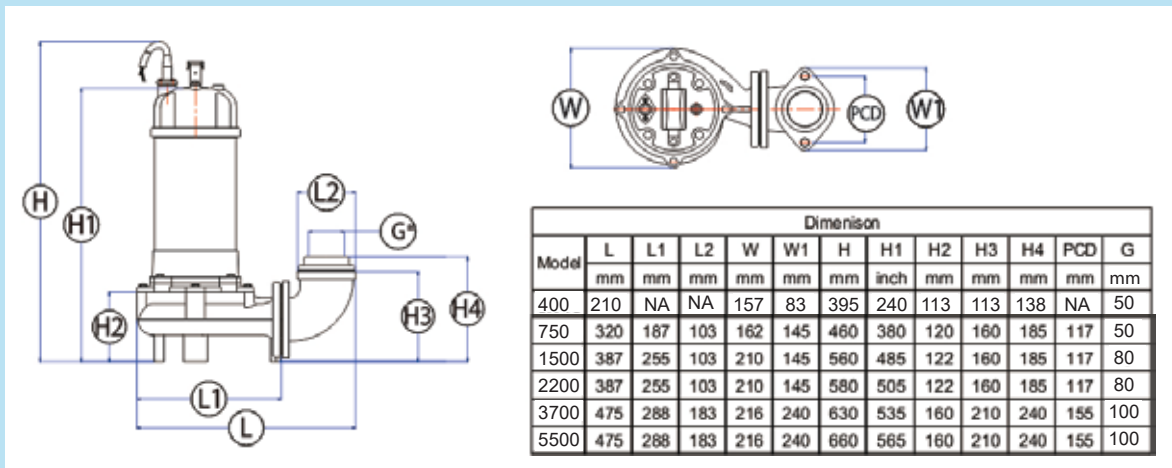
H H1 H2 L1 L L2 G* H3 H4 W PCD W1

| Dimension | | | | | | | | | | | | |
|---|---|---|---|---|---|---|---|---|---|---|---|---|
| Model | L | L1 | L2 | W | W1 | H | H1 | H2 | H3 | H4 | PCD | G |
| | mm | mm | mm | mm | mm | mm | inch | mm | mm | mm | mm | mm |
| 400 | 210 | NA | NA | 157 | 83 | 395 | 240 | 113 | 113 | 138 | NA | 50 |
| 750 | 320 | 187 | 103 | 162 | 145 | 460 | 380 | 120 | 160 | 185 | 117 | 50 |
| 1500 | 387 | 255 | 103 | 210 | 145 | 560 | 485 | 122 | 160 | 185 | 117 | 80 |
| 2200 | 387 | 255 | 103 | 210 | 145 | 580 | 505 | 122 | 160 | 185 | 117 | 80 |
| 3700 | 475 | 288 | 183 | 216 | 240 | 630 | 535 | 160 | 210 | 240 | 155 | 100 |
| 5500 | 475 | 288 | 183 | 216 | 240 | 660 | 565 | 160 | 210 | 240 | 155 | 100 |